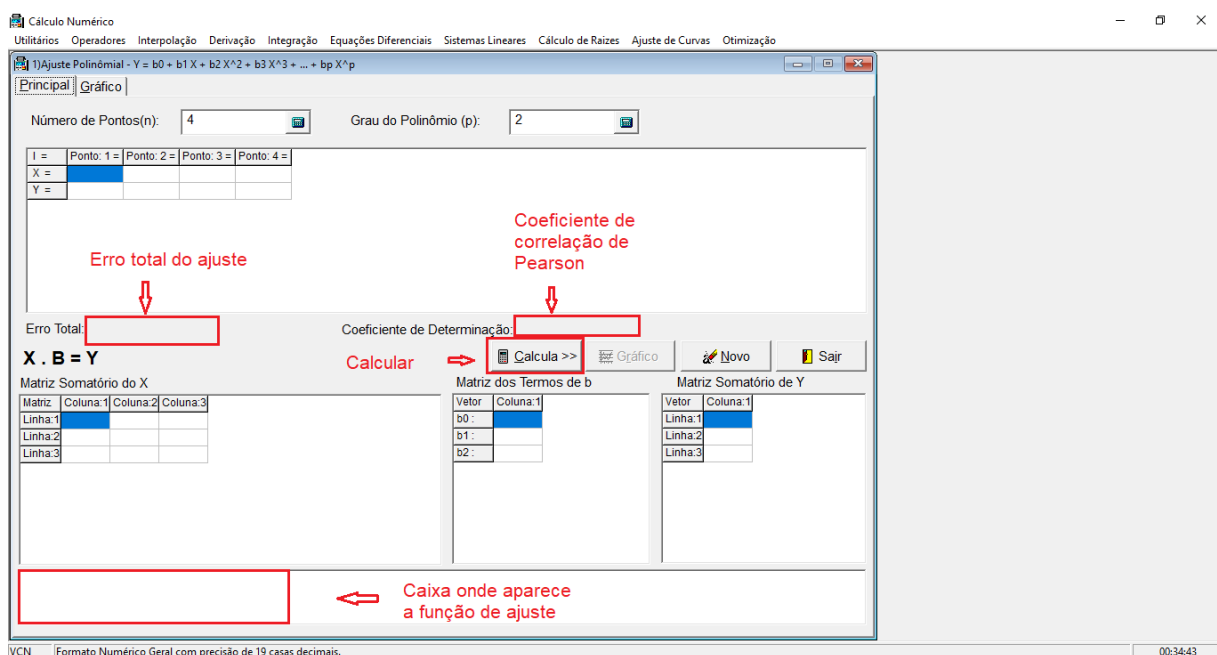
Cálculo Numérico
Utilitários Operadores Interpolação Derivação Integração Equações Diferenciais Sistemas Lineares Cálculo de Raizes Ajuste de Curvas Otimização

1)Ajuste Polinômial - Y = b0 + b1 X + b2 X^2 + b3 X^3 + ... + bp X^p

Principal Gráfico

Número de Pontos(n): 4
Grau do Polinômio (p): 2

| I = | Ponto: 1 = | Ponto: 2 = | Ponto: 3 = | Ponto: 4 = |
|---|---|---|---|---|
| X = | | | | |
| Y = | | | | |

Erro total do ajuste

Coeficiente de correlação de Pearson

Erro Total:
Coeficiente de Determinação:

X . B = Y

Calcular

Calcula >> Gráfico Novo Sair

Matriz Somatório do X

| Matriz | Coluna:1 | Coluna:2 | Coluna:3 |
|---|---|---|---|
| Linha:1 | | | |
| Linha:2 | | | |
| Linha:3 | | | |

Matriz dos Termos de b

| Vetor | Coluna:1 |
|---|---|
| b0 : | |
| b1 : | |
| b2 : | |

Matriz Somatório de Y

| Vetor | Coluna:1 |
|---|---|
| Linha:1 | |
| Linha:2 | |
| Linha:3 | |

Caixa onde aparece a função de ajuste

VCN Formato Numérico Geral com precisão de 19 casas decimais.
00:34:43